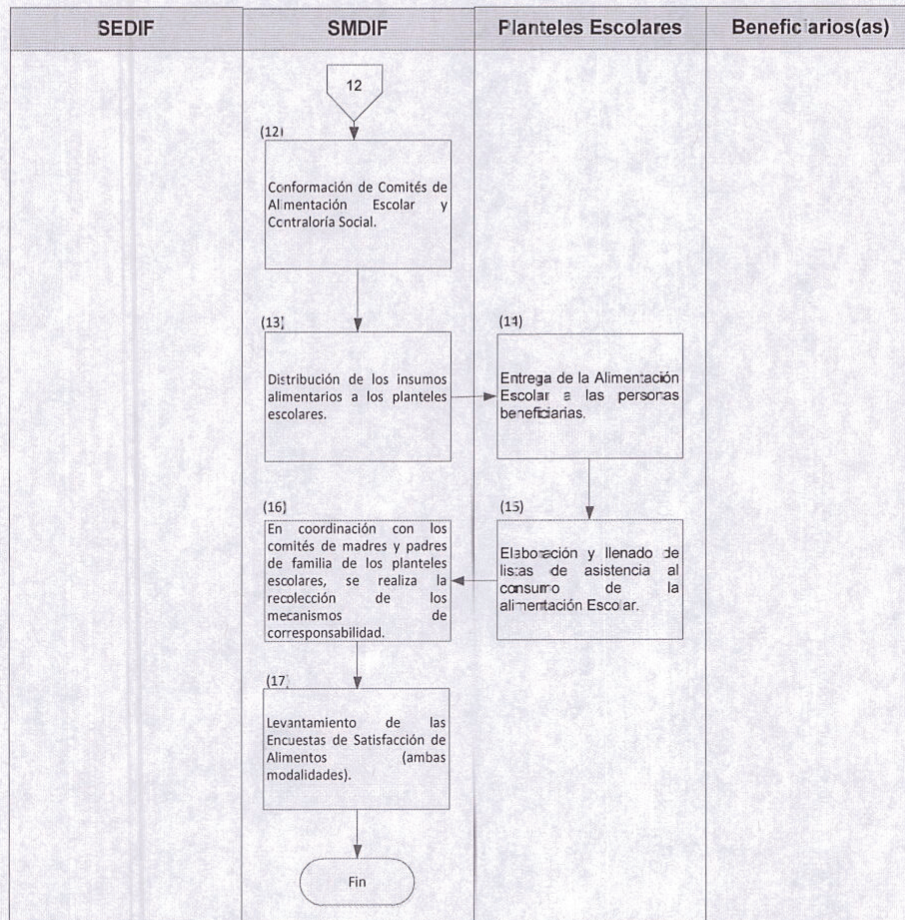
| SEDIF | SMDIF | Planteles Escolares | Benefic arios(as) |
|---|---|---|---|

12

(12)
Conformación de Comités de Alimentación Escolar y Contraloría Social.

(13)
Distribución de los insumos alimentarios a los planteles escolares.

(14)
Entrega de la Alimentación Escolar a las personas beneficiarias.

(15)
Elaboración y llenado de listas de asistencia al consumo de la alimentación Escolar.

(16)
En coordinación con los comités de madres y padres de familia de los planteles escolares, se realiza la recolección de los mecanismos de corresponsabilidad.

(17)
Levantamiento de las Encuestas de Satisfacción de Alimentos (ambas modalidades).

Fin